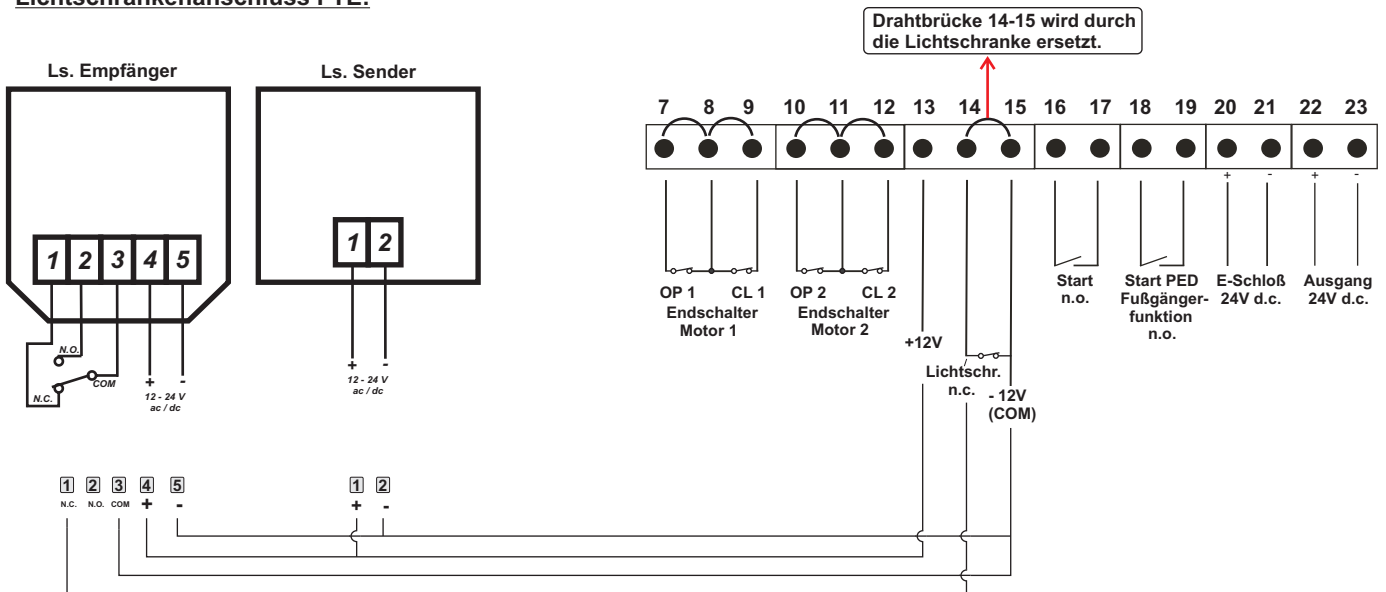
Lichtschrankenanschluss PTL:

Drahtbrücke 14-15 wird durch die Lichtschranke ersetzt.

Ls. Empfänger

Ls. Sender

1 2 3 4 5

N.O.

N.C.

COM

+ -

12 - 24 V ac / dc

1 2

+ -

12 - 24 V ac / dc

7 8 9 10 11 12 13 14 15 16 17 18 19 20 21 22 23

+ - + -

OP 1 CL 1 Endschalter Motor 1

OP 2 CL 2 Endschalter Motor 2

+12V

Lichtschr. n.c.

- 12V (COM)

Start n.o.

Start PED Fußgängerfunktion n.o.

E-Schloß 24V d.c.

Ausgang 24V d.c.

1 2 3 4 5
N.C. N.O. COM + -

1 2
+ -